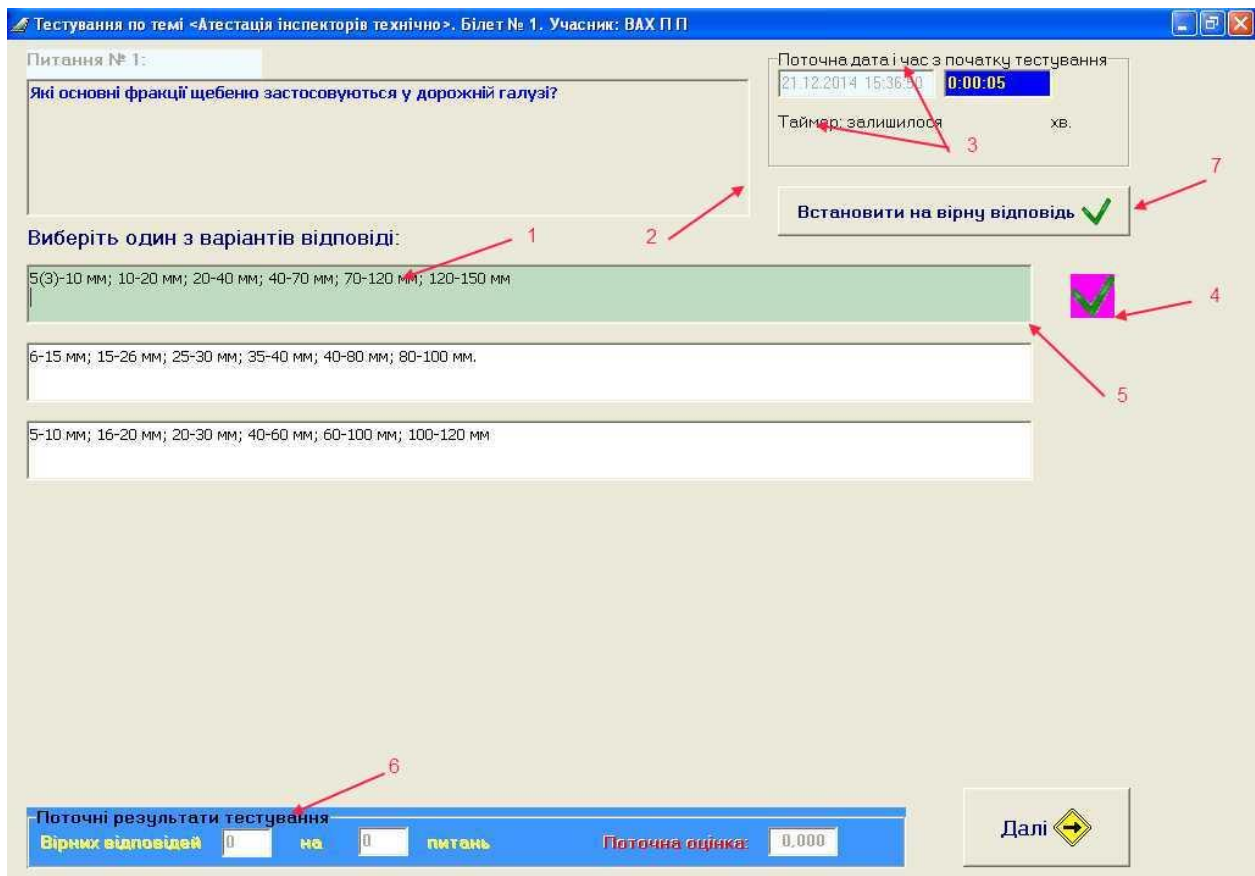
Тестування по темі <Атестація інспекторів технічно>. Білет № 1. Учасник: ВАХ П П

Питання № 1:

Які основні фракції щебеню застосовуються у дорожній галузі?

Поточна дата і час з початку тестування

21.12.2014 15:36:50

0:00:05

Таймер: залишилося хв.

3

2

7

Встановити на вірну відповідь

Виберіть один з варіантів відповіді:

1

5(3)-10 мм; 10-20 мм; 20-40 мм; 40-70 мм; 70-120 мм; 120-150 мм

4

6-15 мм; 15-26 мм; 25-30 мм; 35-40 мм; 40-80 мм; 80-100 мм.

5

5-10 мм; 16-20 мм; 20-30 мм; 40-60 мм; 60-100 мм; 100-120 мм

6

Поточні результати тестування

Вірних відповідей 0 на 0 питань

Поточна оцінка: 0,000

Далі